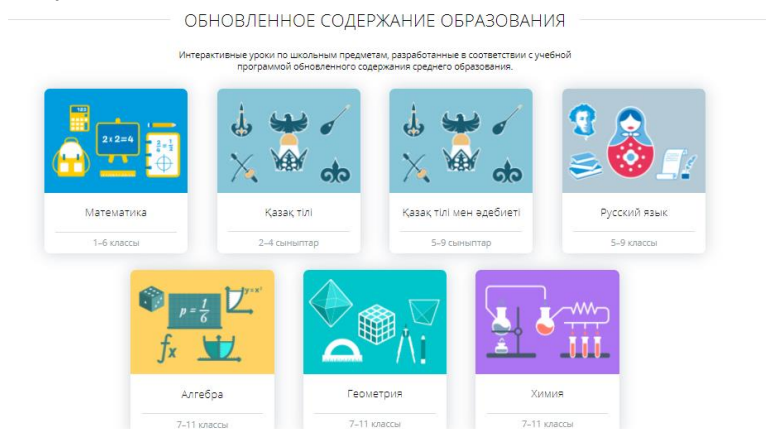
ОБНОВЛЕННОЕ СОДЕРЖАНИЕ ОБРАЗОВАНИЯ

Интерактивные уроки по школьным предметам, разработанные в соответствии с учебной программой обновленного содержания среднего образования.

$2 \times 2 = 4$

Математика

1–6 классы

Қазақ тілі

2–4 сыныптар

Қазақ тілі мен әдебиеті

5–9 сыныптар

Русский язык

5–9 классы

$p = \frac{1}{6}$

$y = x^2$

$fx$

Алгебра

7–11 классы

Геометрия

7–11 классы

Химия

7–11 классы